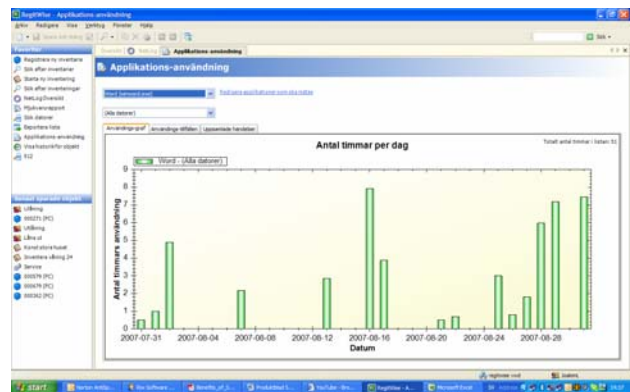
RegitWise - Applikations användning

Arkiv Redigera Visa Verktyg Fönster Hjälp

Favoriter

Registrera ny inventarie
Sök efter inventarier
Starta ny inventering
Sök efter inventeringar
NetLog Översikt
Hjälpverktyg
Sök datorer
Rapporters lista
Applikations användning
Visa historik för objekt
Senast öppnade objekt

Utlåning
Utlåning
Låna ut
Service

Översikt | NetLog | Applikations användning

Applikations användning

Word (winword.exe)
Jämför applikationer som används

(Alla datorer)

Användnings-graf | Användnings tillfällen | Uppsamlade händelser

Antal timmar per dag

Totalt antal timmar i datan: 51

Word - (Alla datorer)

Antal timmars användning

9
8
7
6
5
4
3
2
1
0

2007-07-31 2007-08-04 2007-08-08 2007-08-12 2007-08-16 2007-08-20 2007-08-24 2007-08-28

Datum

start